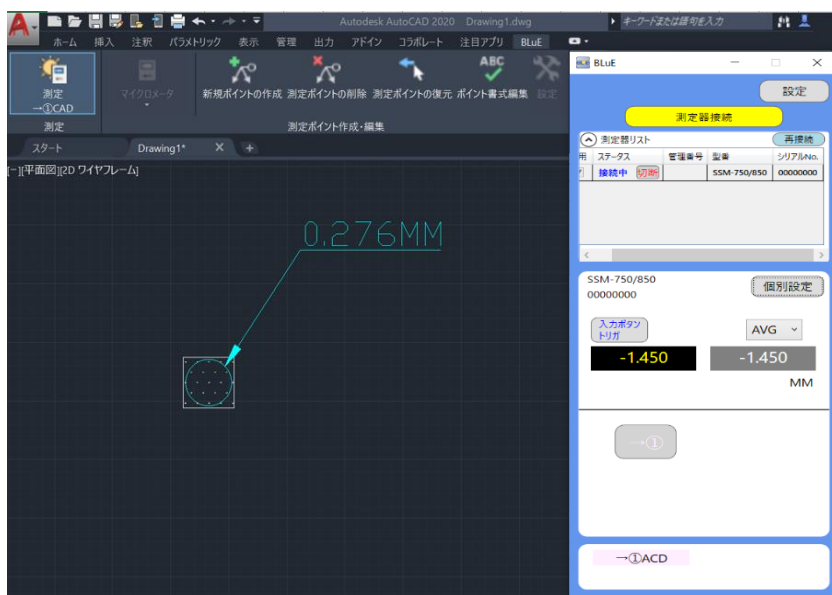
Autodesk AutoCAD 2020 Drawing1.dwg
キーワードまたは語句を入力

ホーム 挿入 注釈 パラメトリック 表示 管理 出力 アドイン コラボレート 注目アプリ BLuE

測定 →①CAD
マイクロメータ
測定

新規ポイントの作成 測定ポイントの削除 測定ポイントの復元 ポイント書式編集 設定
測定ポイント作成・編集

スタート Drawing1*

[−][平面図][2D ワイヤフレーム]

0.276MM

BLuE

設定

測定器接続

測定器リスト 再接続

| 用 | ステータス | | 管理番号 | 型番 | シリアルNo. |
|---|---|---|---|---|---|
| ☑ | 接続中 | 切断 | | SSM-750/850 | 00000000 |

SSM-750/850
00000000

個別設定

入力ボタン トリガ

AVG

-1.450 -1.450

MM

→①

→①ACD